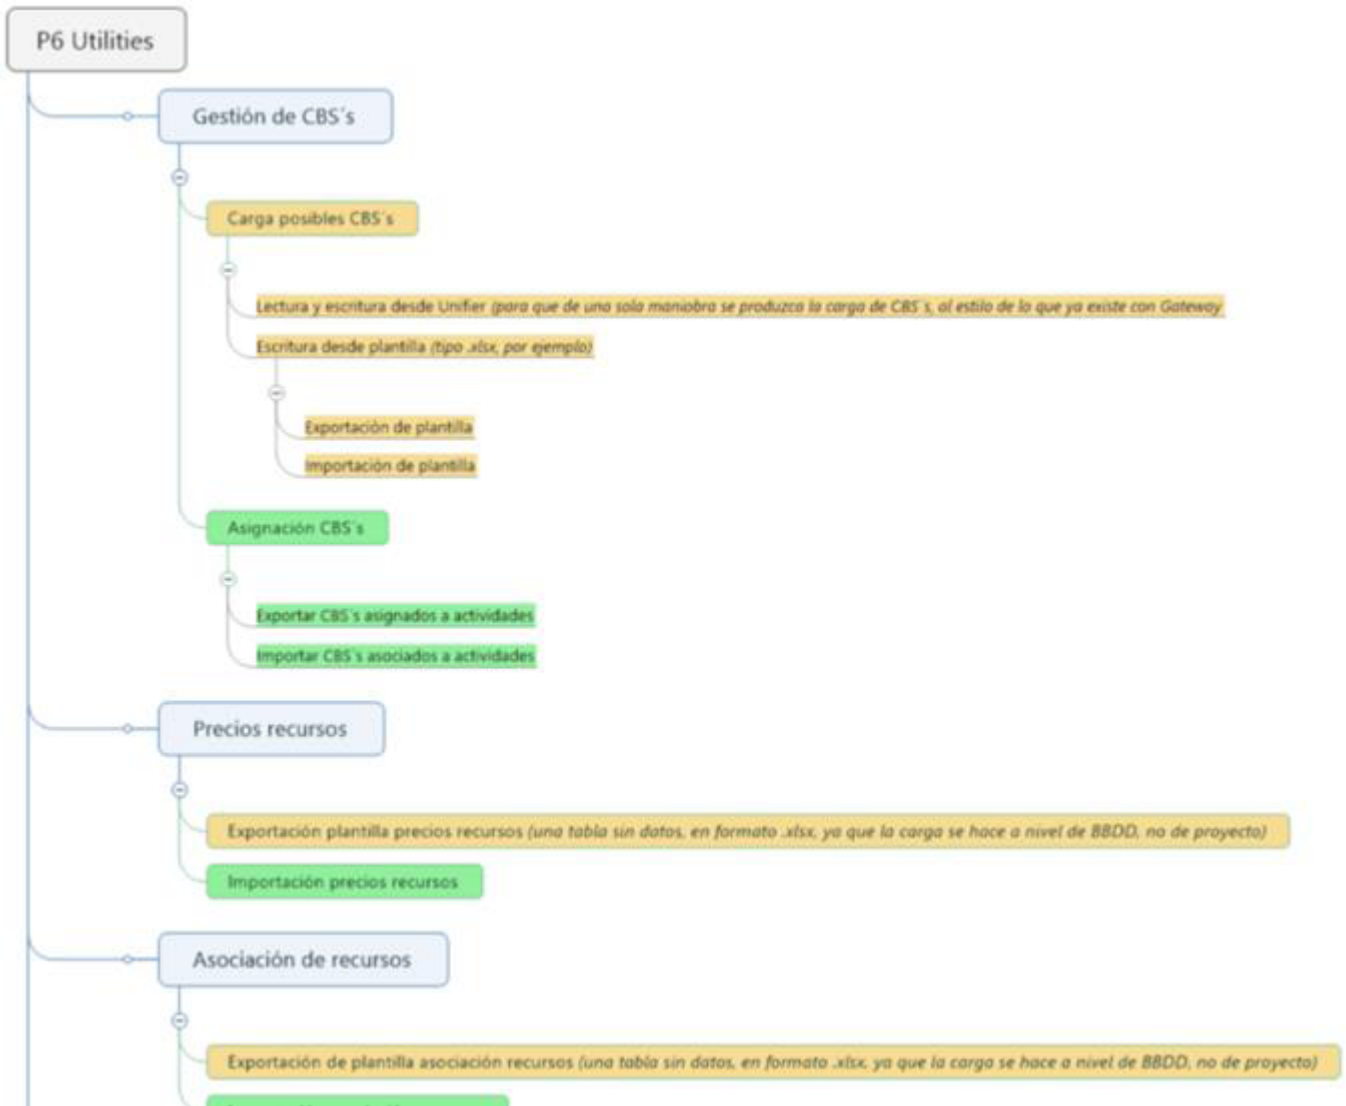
P6 Utilities

Gestión de CBS´s

Carga posibles CBS´s

Lectura y escritura desde Unifier (para que de una sola maniobra se produzca la carga de CBS´s, al estilo de la que ya existe con Gateway

Escritura desde plantilla (tipo .xlsx, por ejemplo)

Exportación de plantilla

Importación de plantilla

Asignación CBS´s

Exportar CBS´s asignados a actividades

Importar CBS´s asociados a actividades

Precios recursos

Exportación plantilla precios recursos (una tabla sin datos, en formato .xlsx, ya que la carga se hace a nivel de BBDD, no de proyecto)

Importación precios recursos

Asociación de recursos

Exportación de plantilla asociación recursos (una tabla sin datos, en formato .xlsx, ya que la carga se hace a nivel de BBDD, no de proyecto)

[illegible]